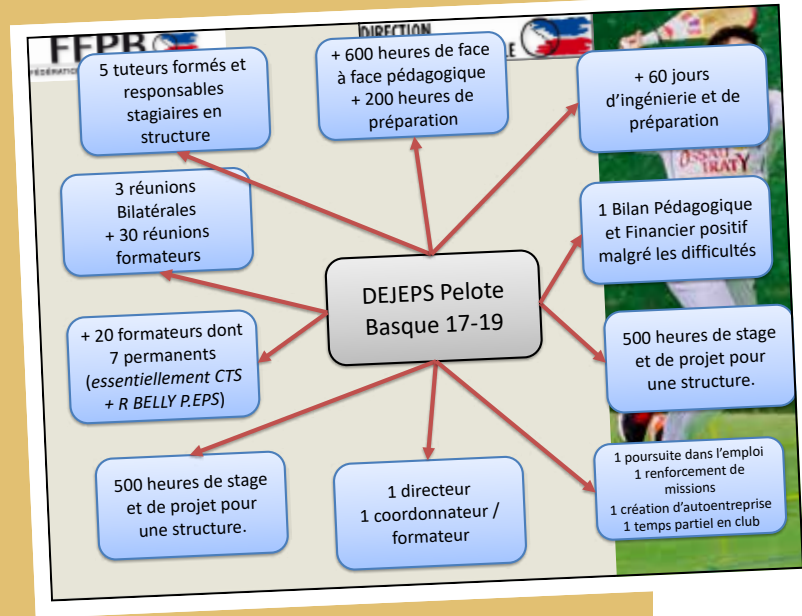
FFPB
FÉDÉRATI

DIRECTION

DEJEPS Pelote Basque 17-19

5 tuteurs formés et responsables stagiaires en structure

+ 600 heures de face à face pédagogique + 200 heures de préparation

+ 60 jours d'ingénierie et de préparation

3 réunions Bilatérales + 30 réunions formateurs

1 Bilan Pédagogique et Financier positif malgré les difficultés

+ 20 formateurs dont 7 permanents (essentiellement CTS + R BELLY P.EPS)

500 heures de stage et de projet pour une structure.

500 heures de stage et de projet pour une structure.

1 directeur 1 coordonnateur / formateur

1 poursuite dans l'emploi 1 renforcement de missions 1 création d'autoentreprise 1 temps partiel en club

OSSAU IRATY